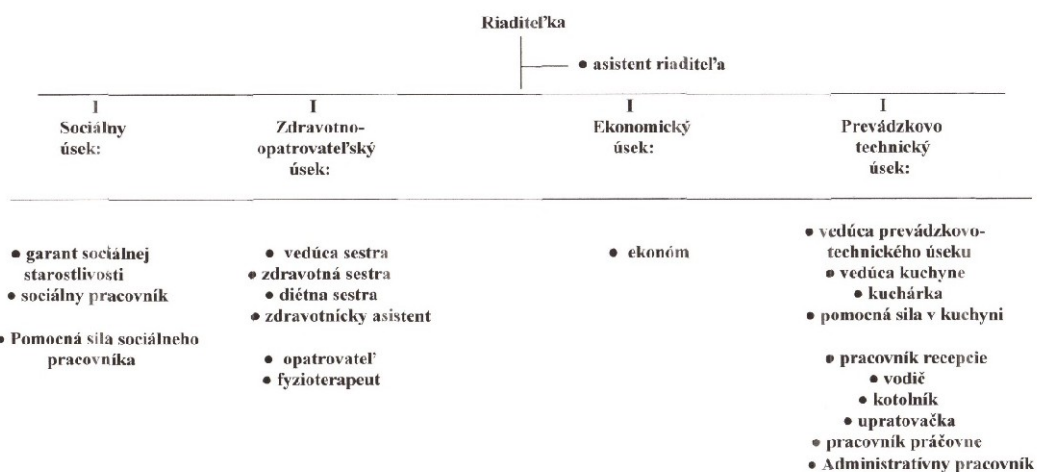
Riaditeľka

• asistent riaditeľa

I
Sociálny úsek:

I
Zdravotno-opatrovateľský úsek:

I
Ekonomický úsek:

I
Prevádzkovo technický úsek:

• garant sociálnej starostlivosti
• sociálny pracovník

• Pomocná sila sociálneho pracovníka

• vedúca sestra
• zdravotná sestra
• diétna sestra
• zdravotnícky asistent

• opatrovateľ
• fyzioterapeut

• ekonóm

• vedúca prevádzkovo-technického úseku
• vedúca kuchyne
• kuchárka
• pomocná sila v kuchyni

• pracovník recepcie
• vodič
• kotolník
• upratovačka
• pracovník práčovne
• Administratívny pracovník